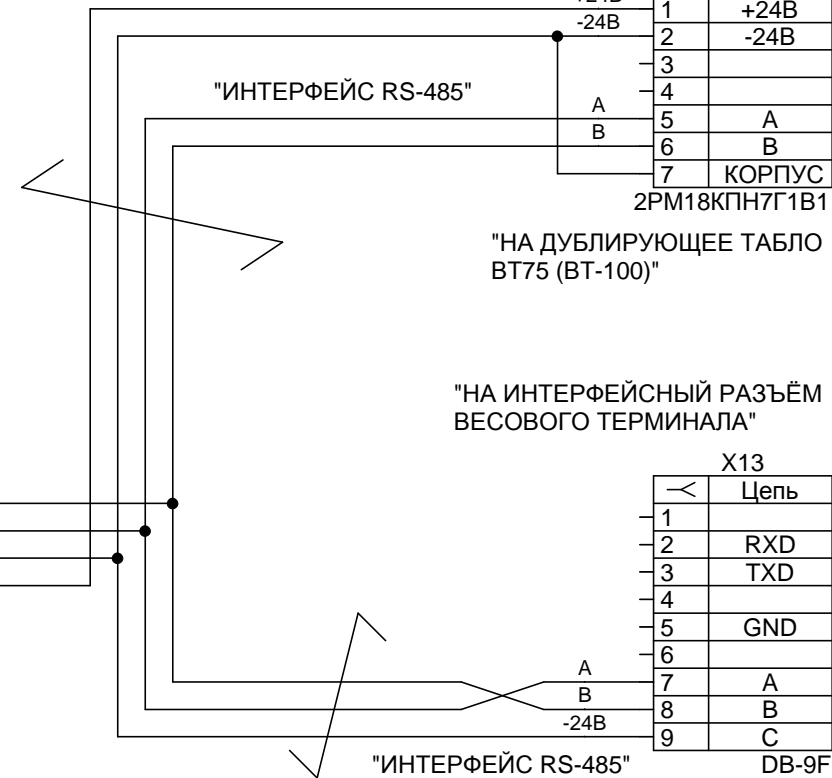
+24В
-24В

| 1 | +24В |
|---|---|
| 2 | -24В |
| 3 | |
| 4 | |
| 5 | A |
| 6 | B |
| 7 | КОРПУС |

2РМ18КПН7Г1В1

"ИНТЕРФЕЙС RS-485"

A
B

"НА ДУБЛИРУЮЩЕЕ ТАБЛО ВТ75 (ВТ-100)"

"НА ИНТЕРФЕЙСНЫЙ РАЗЪЁМ ВЕСОВОГО ТЕРМИНАЛА"

X13

| ⤙ | Цепь |
|---|---|
| 1 | |
| 2 | RXD |
| 3 | TXD |
| 4 | |
| 5 | GND |
| 6 | |
| 7 | A |
| 8 | B |
| 9 | C |

DB-9F

A
B
-24В

"ИНТЕРФЕЙС RS-485"